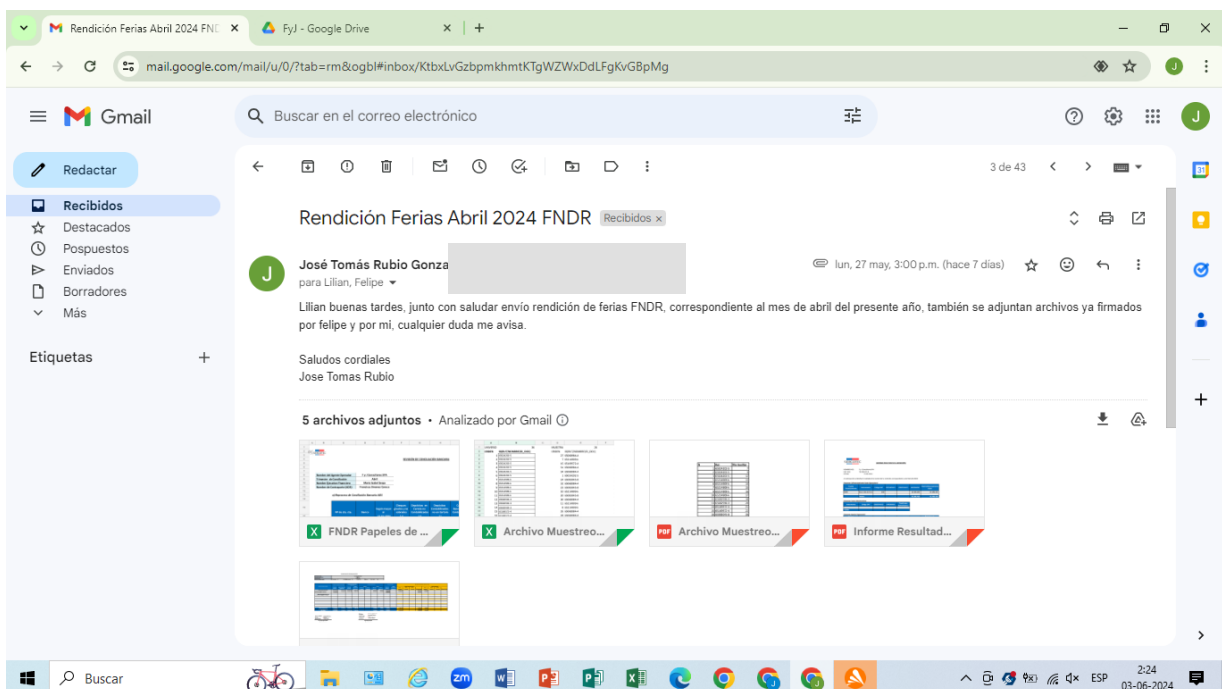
Rendición Ferias Abril 2024 FND ×
FyJ - Google Drive ×
mail.google.com/mail/u/0/?tab=rm&ogbl#inbox/KtbxLvGzbpmkhmtKTgWZWxDdLFgKvGBpMg

Gmail
Buscar en el correo electrónico

Redactar
Recibidos
Destacados
Pospuestos
Enviados
Borradores
Más

Etiquetas

3 de 43

Rendición Ferias Abril 2024 FNDR Recibidos ×

José Tomás Rubio Gonza
para Lilian, Felipe
lun, 27 may, 3:00 p.m. (hace 7 días)

Lilian buenas tardes, junto con saludar envío rendición de ferias FNDR, correspondiente al mes de abril del presente año, también se adjuntan archivos ya firmados por felipe y por mi, cualquier duda me avisa.

Saludos cordiales
Jose Tomas Rubio

5 archivos adjuntos • Analizado por Gmail

FNDR Papeles de ...
Archivo Muestreo...
Archivo Muestreo...
Informe Resultad...

Buscar
2:24
03-06-2024
ESP